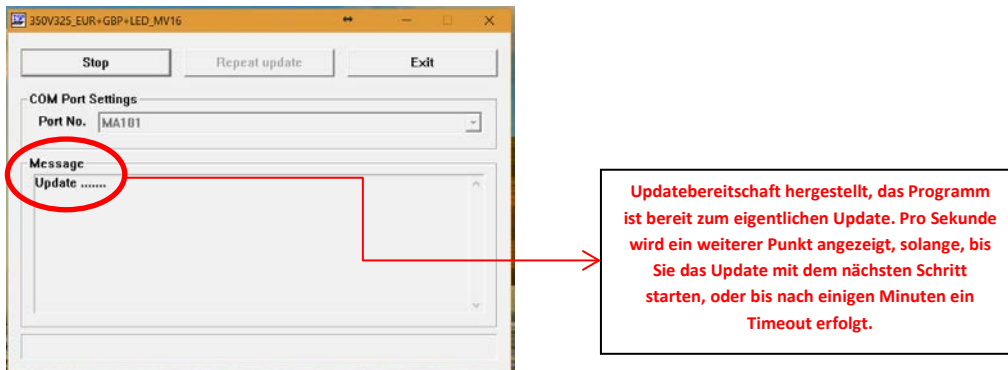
350V325_EUR+GBP+LED_MV16

Stop

Repeat update

Exit

COM Port Settings

Port No. MA101

Message

Update .......

Updatebereitschaft hergestellt, das Programm ist bereit zum eigentlichen Update. Pro Sekunde wird ein weiterer Punkt angezeigt, solange, bis Sie das Update mit dem nächsten Schritt starten, oder bis nach einigen Minuten ein Timeout erfolgt.